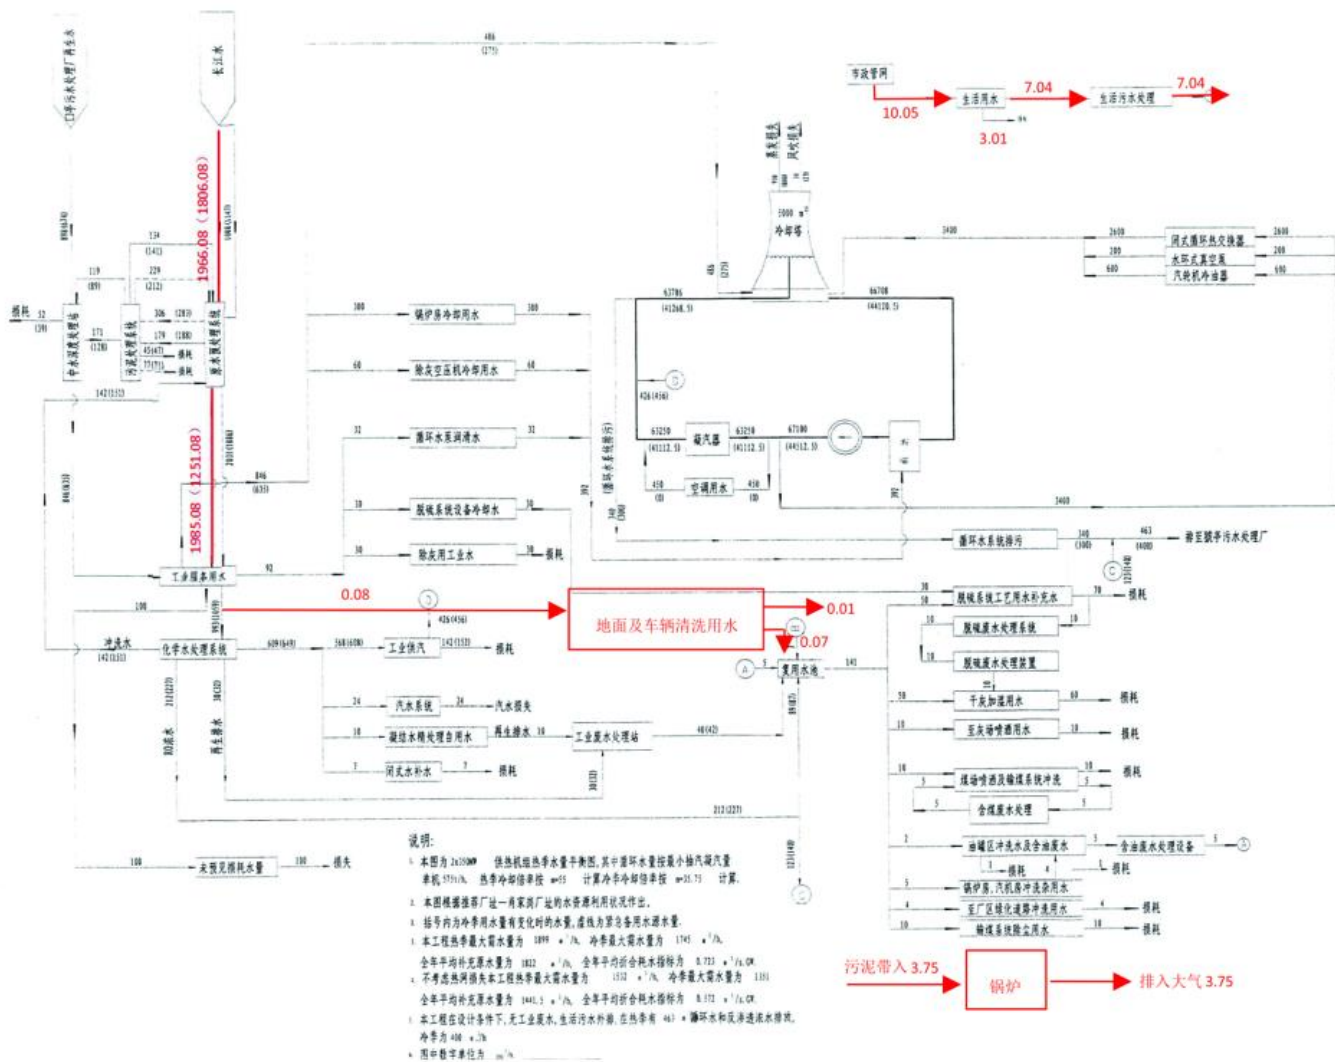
口岸污水处理厂再生水

长江水

486
(275)

市政管网
10.05
生活用水
7.04
生活污水处理
7.04
3.01

1966.08（1806.08）

损耗
52
(39)

中水深度处理站

污泥处理系统

原水预处理系统

134
(141)
229
(212)
119
(89)
306
(283)
179
(188)
171
(128)
45(47)
77(71)
损耗
损耗

142(152)

1251.08（1251.08）

1985.08（1825.08）

846
(633)

388
锅炉房冷却用水
388

68
除灰空压机冷却用水
68

31
循环水泵润滑水
31

38
脱硫系统设备冷却水
38

30
除灰用工业水
30
损耗

92

工业服务用水

100

冲洗水
142(152)

化学水处理系统

0.08

地面及车辆清洗用水

0.01

0.07

426(456)

142(152)

工业供汽

损耗

609(649)

568(608)

24
汽水系统
24
汽水损失

18
凝结水精处理自用水
再生排水
18
工业废水处理站
40(42)

7
闭式水补水
7
损耗

5000 m²
冷却塔

蒸发损失
风吹损失

63786
(41268.5)

66708
(44120.5)

3400

2600
闭式循环热交换器
2600

200
水环式真空泵
200

600
汽轮机冷油器
600

426(456)

63250
(41112.5)

凝汽器

63250
(41112.5)

67100
(44112.5)

450
(0)

空调用水

450
(0)

3460

340
(300)

循环水系统排污

463
(400)

排至镇污水处理厂

损耗

30
脱硫系统工艺用水补充水
70
损耗

10
脱硫废水处理系统
10

10
脱硫废水处理装置

复用水池

141

50
干灰加湿用水
60
损耗

10
至灰场喷洒用水
10
损耗

10
煤场喷洒及输煤系统冲洗
10
损耗

含煤废水处理

5

5

2
油罐区冲洗水及含油废水
2
含油废水处理设备
5

1
损耗
1
损耗

5
锅炉房、汽机房冲洗杂用水

4
至厂区绿化道路冲洗用水
4
损耗

10
输煤系统除尘用水
10
损耗

212(227)

100
未预见损耗水量
100
损失

说明:

1. 本图为 2x350MW 供热机组热季水量平衡图，其中循环水量按最小抽汽凝汽量机组 5755t/h，热季冷却倍率按 n=5.5 计算冷季冷却倍率按 n=35.75 计算。

2. 本图根据推荐厂址一用案的厂址的水资源利用状况作出。

3. 括号内为冷季用水量有变化时的水量，虚线为紧急备用水源水量。

4. 本工程热季最大需水量为 1898 $m^3/h$，冷季最大需水量为 1745 $m^3/h$。
全年平均补充原水量为 1832 $m^3/h$，全年平均折合耗水指标为 0.723 $m^3/s.GW$。

5. 不考虑热网损失本工程热季最大需水量为 1532 $m^3/h$，冷季最大需水量为 1351。
全年平均补充原水量为 1441.5 $m^3/h$，全年平均折合耗水指标为 0.572 $m^3/s.GW$。

6. 本工程在设计条件下，无工业废水、生活污水外排。在热季有 463 循环水和反渗透浓水排放。冷季为 400 $m^3/h$。

7. 图中数字单位为 $m^3/h$。

污泥带入 3.75
锅炉
排入大气 3.75